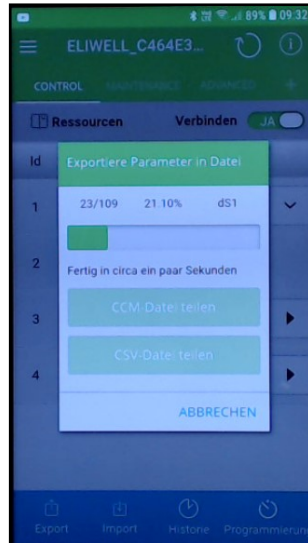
89% 09:32

ELIWELL_C464E3...

CONTROL MAINTENANCE ADVANCED

Ressourcen Verbinden JA

Id

1

2

3

4

Exportiere Parameter in Datei

23/109 21.10% dS1

Fertig in circa ein paar Sekunden

CCM-Datei teilen

CSV-Datei teilen

ABBRECHEN

Export Import Historie Programmierung